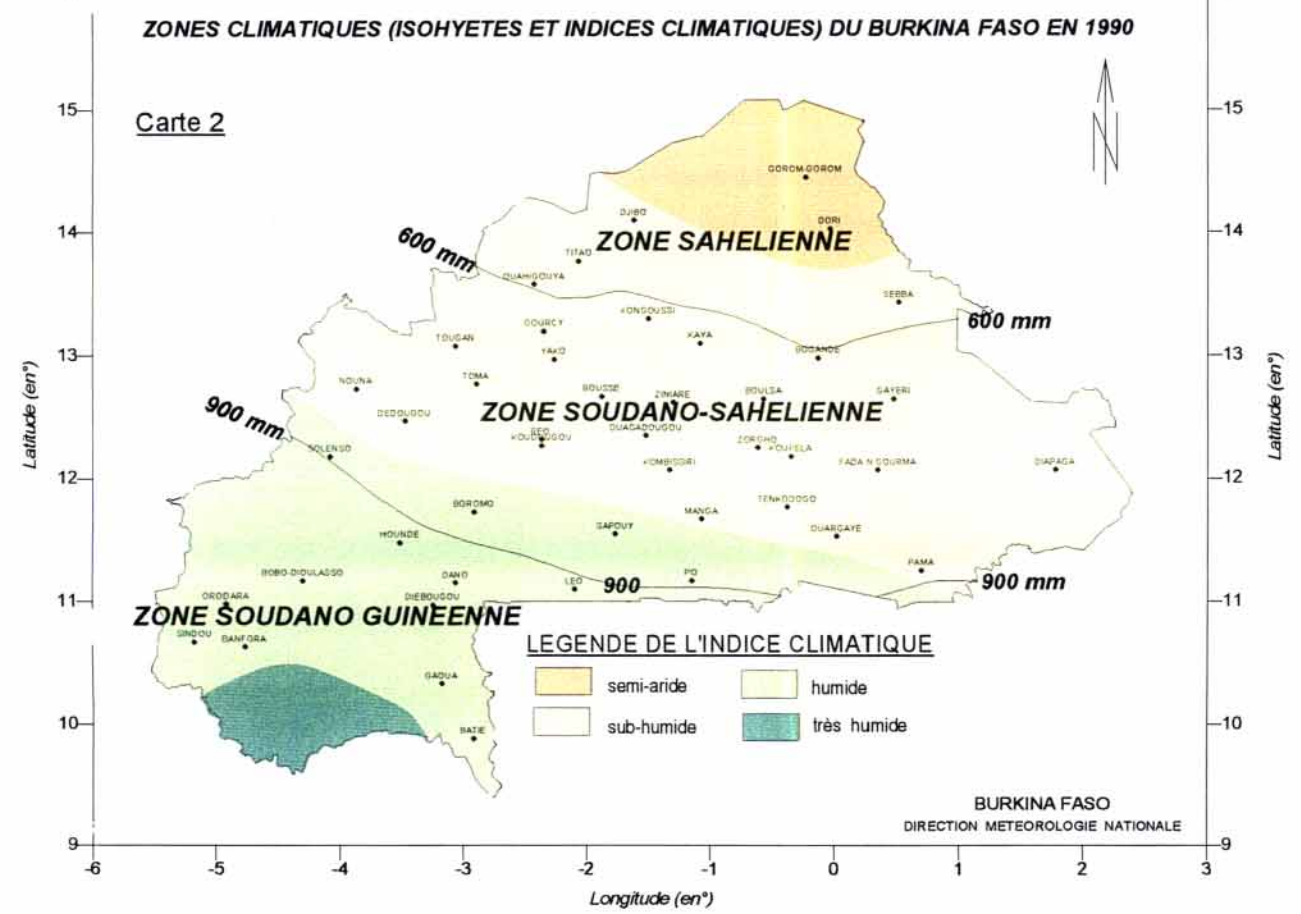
ZONES CLIMATIQUES (ISOHYETES ET INDICES CLIMATIQUES) DU BURKINA FASO EN 1990

Carte 2

N

15
14
13
12
11
10
9

15
14
13
12
11
10
9

Latitude (en°)

Latitude (en°)

GOROM-GOROM
DJIBO
DORI
TITAO
OUAHIGOUYA
SEBBA
KONGOUSSI
GOURCY
TOUGAN
KAYA
YAKO
BOGANDE
TOMA
NOUNA
BOUSSE
ZINIARE
BOULSA
GAYERI
DEDOUGOU
REO
KOUDOUGOU
OUAGADOUGOU
SOLENZO
ZORGHO
KOUPELA
KOMBISSIRI
FADA N'GOURMA
DIAPAGA
TENKODOGO
BOROMO
MANGA
SAPOUY
OUARGAYE
HOUNDE
PAMA
BOBO-DIOULASSO
DANO
LEO
PO
ORODARA
DIEBOUGOU
SINDOU
BANFORA
GAOUA
BATIE

600 mm
600 mm
900 mm
900
900 mm

ZONE SAHELIENNE
ZONE SOUDANO-SAHELIENNE
ZONE SOUDANO GUINEENNE

LEGENDE DE L'INDICE CLIMATIQUE
semi-aride
humide
sub-humide
très humide

BURKINA FASO
DIRECTION METEOROLOGIE NATIONALE

-6 -5 -4 -3 -2 -1 0 1 2 3
Longitude (en°)